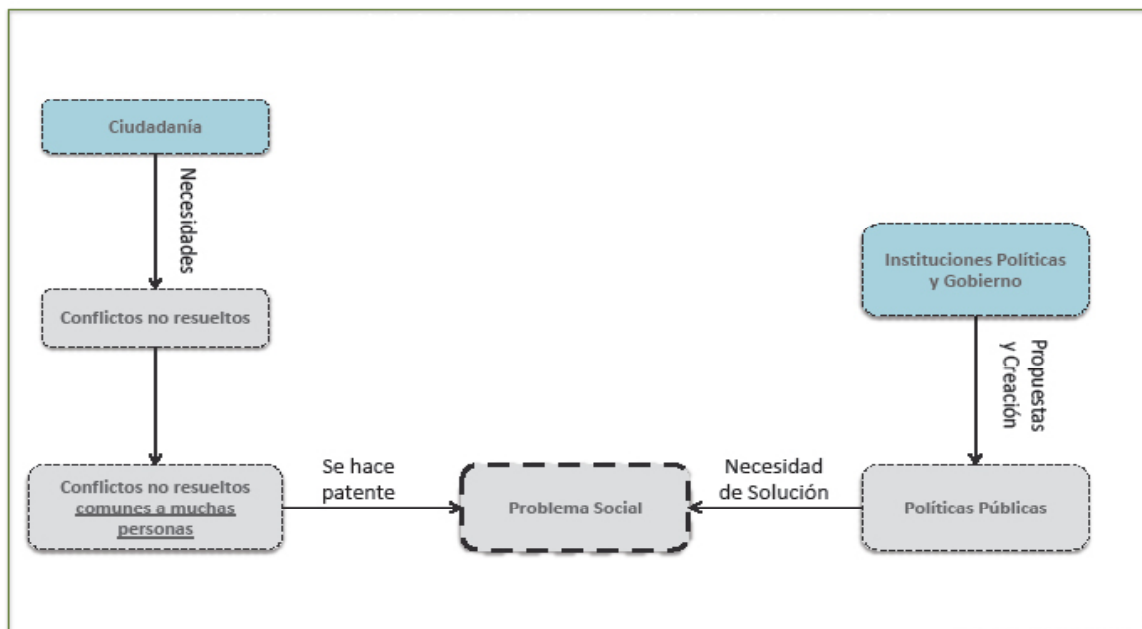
Ciudadanía

Necesidades

Conflictos no resueltos

Conflictos no resueltos comunes a muchas personas

Se hace patente

Problema Social

Necesidad de Solución

Políticas Públicas

Instituciones Políticas y Gobierno

Propuestas y Creación